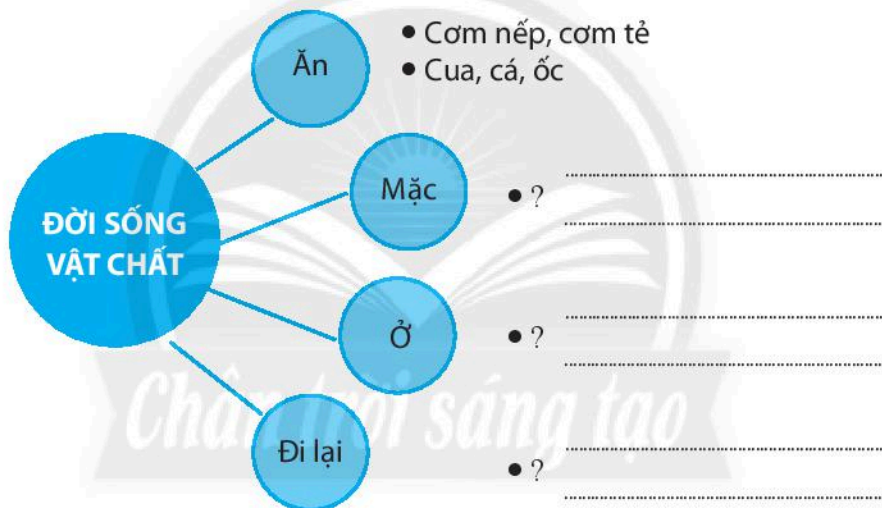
ĐỜI SỐNG VẬT CHẤT

Ăn
• Cơm nếp, cơm tẻ
• Cua, cá, ốc

Mặc
• ? ..................................................
..................................................

Ở
• ? ..................................................
..................................................

Đi lại
• ? ..................................................
..................................................

Chân trời sáng tạo